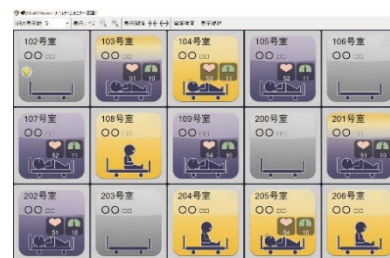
102号室
〇〇 □□

103号室
〇〇 □□
54 11

104号室
〇〇 □□

105号室
〇〇 □□
52 11

106号室
〇〇 □□

107号室
〇〇 □□
52 11

108号室
〇〇 □□

109号室
〇〇 □□
52 11

200号室
〇〇 □□

201号室
〇〇 □□

202号室
〇〇 □□
51 16

203号室
〇〇 □□

204号室
〇〇 □□

205号室
〇〇 □□

206号室
〇〇 □□